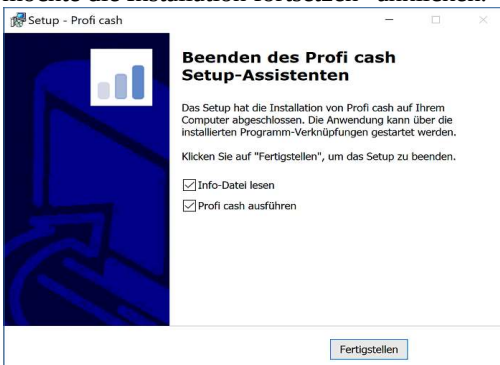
möchte die Installation fortsetzen" annehmen.

Setup - Profi cash

Beenden des Profi cash Setup-Assistenten

Das Setup hat die Installation von Profi cash auf Ihrem Computer abgeschlossen. Die Anwendung kann über die installierten Programm-Verknüpfungen gestartet werden.

Klicken Sie auf "Fertigstellen", um das Setup zu beenden.

☑ Info-Datei lesen
☑ Profi cash ausführen

Fertigstellen